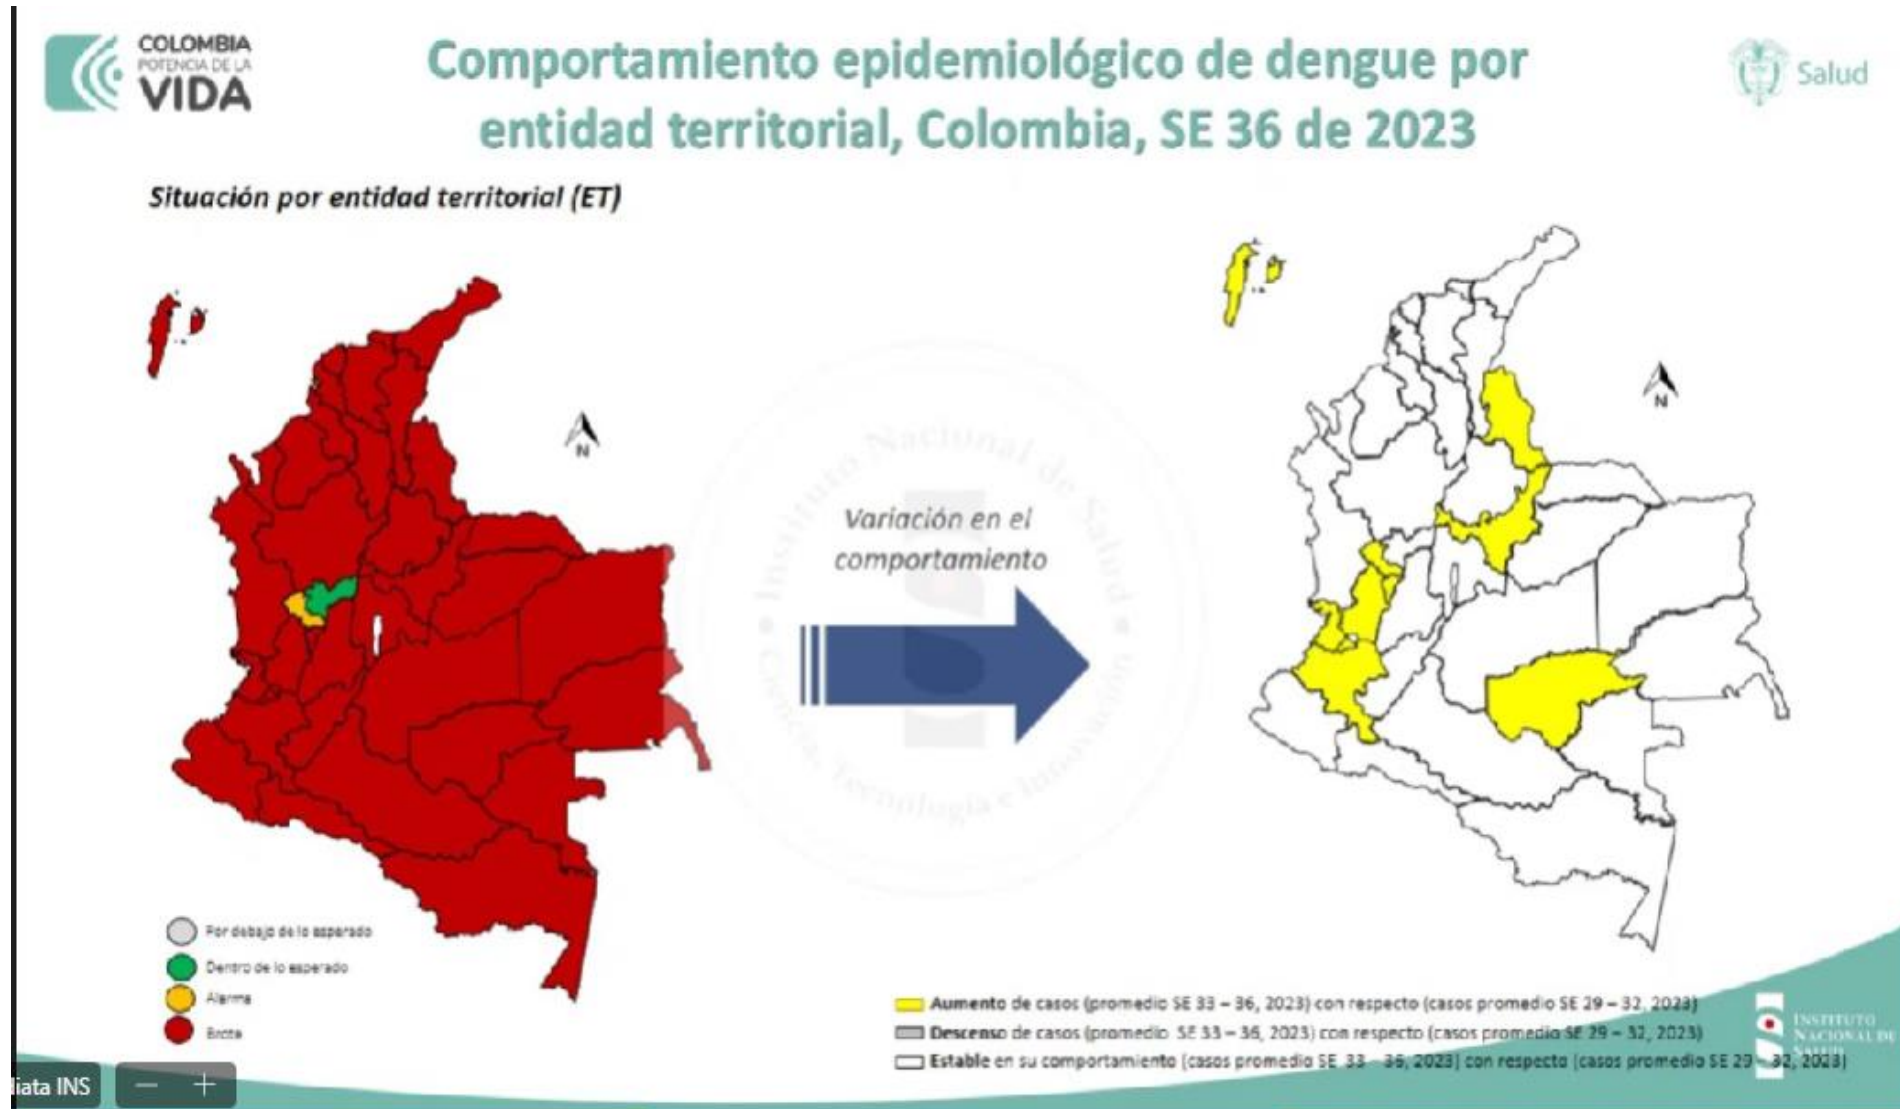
COLOMBIA
POTENCIA DE LA
VIDA

Comportamiento epidemiológico de dengue por entidad territorial, Colombia, SE 36 de 2023

Salud

Situación por entidad territorial (ET)

N

Variación en el comportamiento

N

Instituto Nacional de Salud
Ciencia, Tecnología e Innovación

Por debajo de lo esperado
Dentro de lo esperado
Alarma
Brote

Aumento de casos (promedio SE 33 – 36, 2023) con respecto (casos promedio SE 29 – 32, 2023)
Descenso de casos (promedio SE 33 – 36, 2023) con respecto (casos promedio SE 29 – 32, 2023)
Estable en su comportamiento (casos promedio SE 33 – 36, 2023) con respecto (casos promedio SE 29 – 32, 2023)

INSTITUTO NACIONAL DE SALUD

liata INS
− +